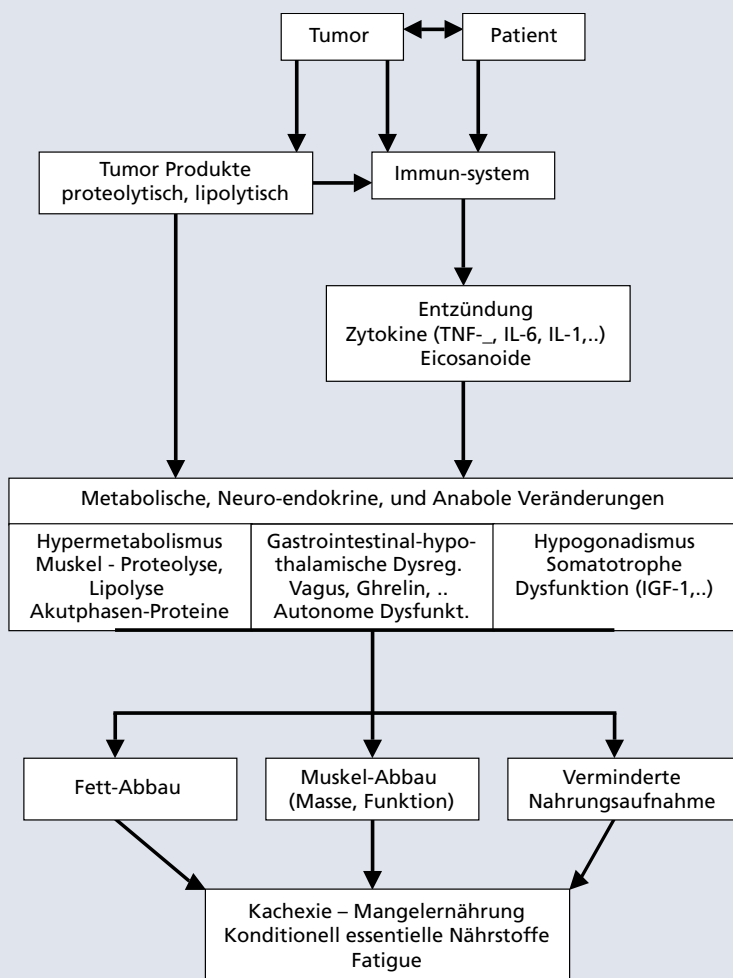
Tumor

Patient

Tumor Produkte proteolytisch, lipolytisch

Immun-system

Entzündung
Zytokine (TNF-_, IL-6, IL-1,..)
Eicosanoide

Metabolische, Neuro-endokrine, und Anabole Veränderungen

Hypermetabolismus
Muskel - Proteolyse,
Lipolyse
Akutphasen-Proteine

Gastrointestinal-hypothalamische Dysreg.
Vagus, Ghrelin, ..
Autonome Dysfunkt.

Hypogonadismus
Somatotrophe
Dysfunktion (IGF-1,..)

Fett-Abbau

Muskel-Abbau
(Masse, Funktion)

Verminderte
Nahrungsaufnahme

Kachexie – Mangelernährung
Konditionell essentielle Nährstoffe
Fatigue